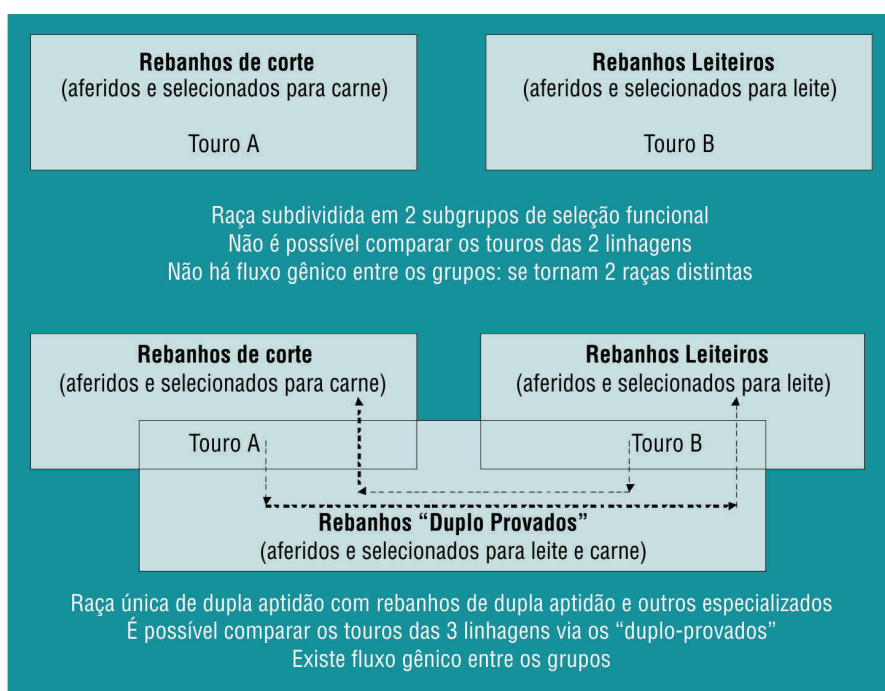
**Rebanhos de corte**
(aferidos e selecionados para carne)

Touro A

**Rebanhos Leiteiros**
(aferidos e selecionados para leite)

Touro B

Raça subdividida em 2 subgrupos de seleção funcional
Não é possível comparar os touros das 2 linhagens
Não há fluxo gênico entre os grupos: se tornam 2 raças distintas

**Rebanhos de corte**
(aferidos e selecionados para carne)

**Rebanhos Leiteiros**
(aferidos e selecionados para leite)

Touro A

Touro B

**Rebanhos "Duplo Provados"**
(aferidos e selecionados para leite e carne)

Raça única de dupla aptidão com rebanhos de dupla aptidão e outros especializados
É possível comparar os touros das 3 linhagens via os "duplo-provados"
Existe fluxo gênico entre os grupos